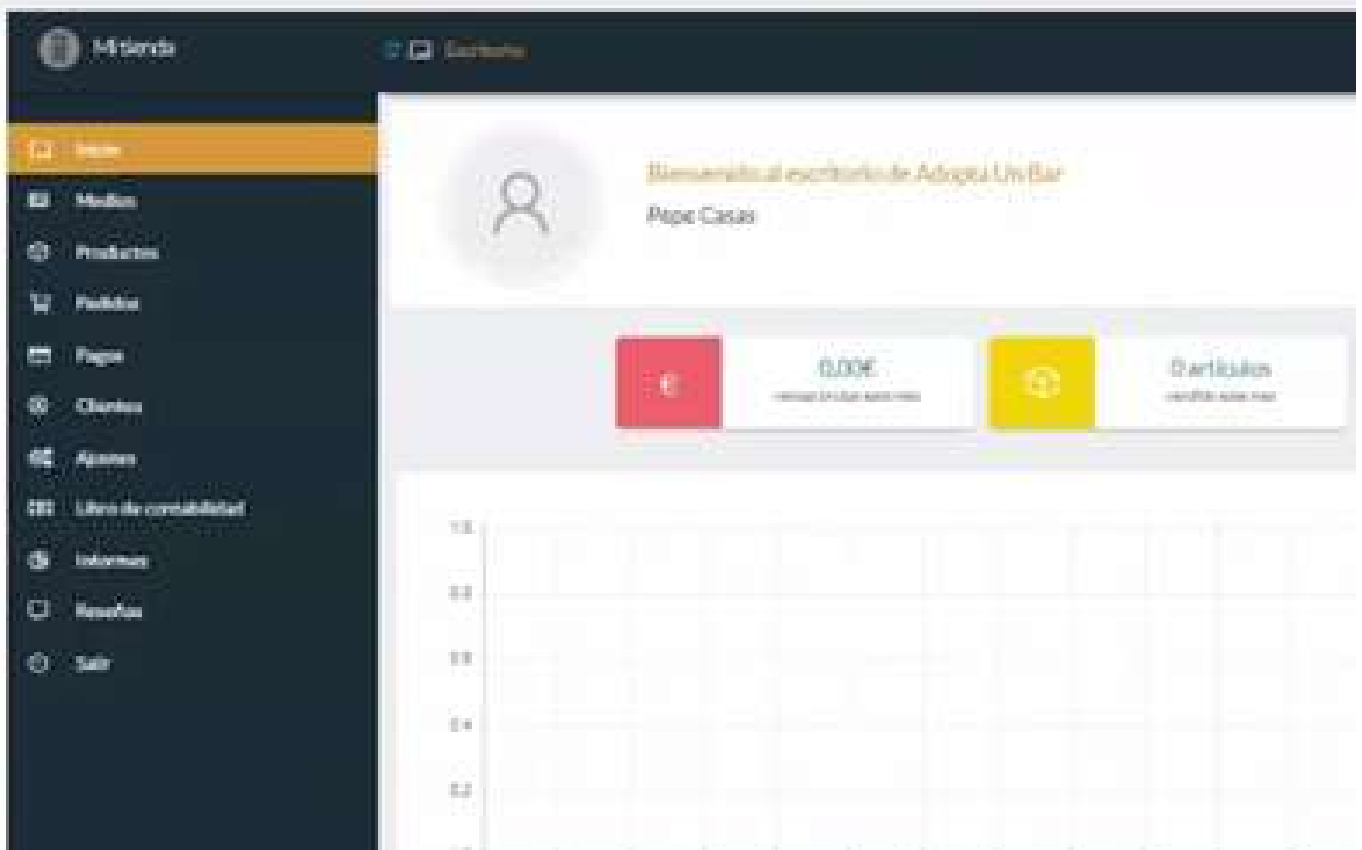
Mi tienda

Escritorio

Inicio
Medios
Productos
Pedidos
Pagos
Clientes
Ajustes
Libro de contabilidad
Informes
Reseñas
Salir

Bienvenido al escritorio de Adopta Un Bar
Pepe Casas

€
0,00€
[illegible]

0 artículos
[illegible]

1.0
0.8
0.6
0.4
0.2